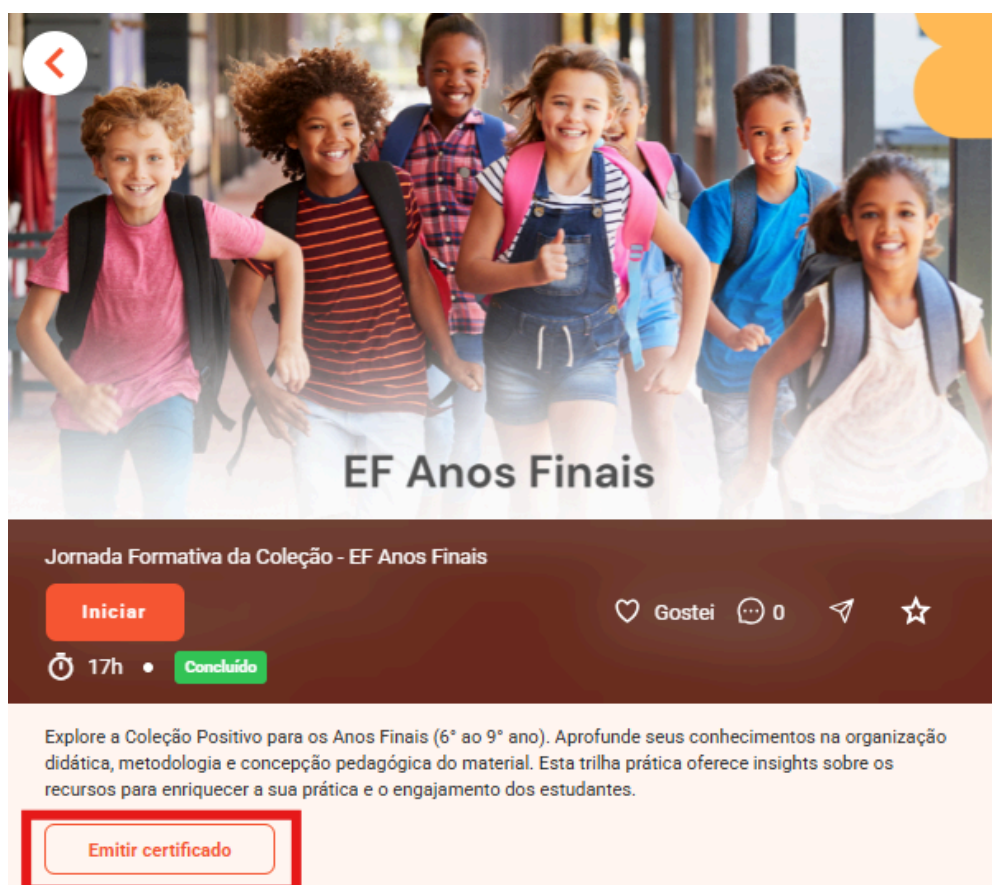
EF Anos Finais

Jornada Formativa da Coleção - EF Anos Finais

Iniciar

Gostei 0

17h • Concluído

Explore a Coleção Positivo para os Anos Finais (6° ao 9° ano). Aprofunde seus conhecimentos na organização didática, metodologia e concepção pedagógica do material. Esta trilha prática oferece insights sobre os recursos para enriquecer a sua prática e o engajamento dos estudantes.

Emitir certificado